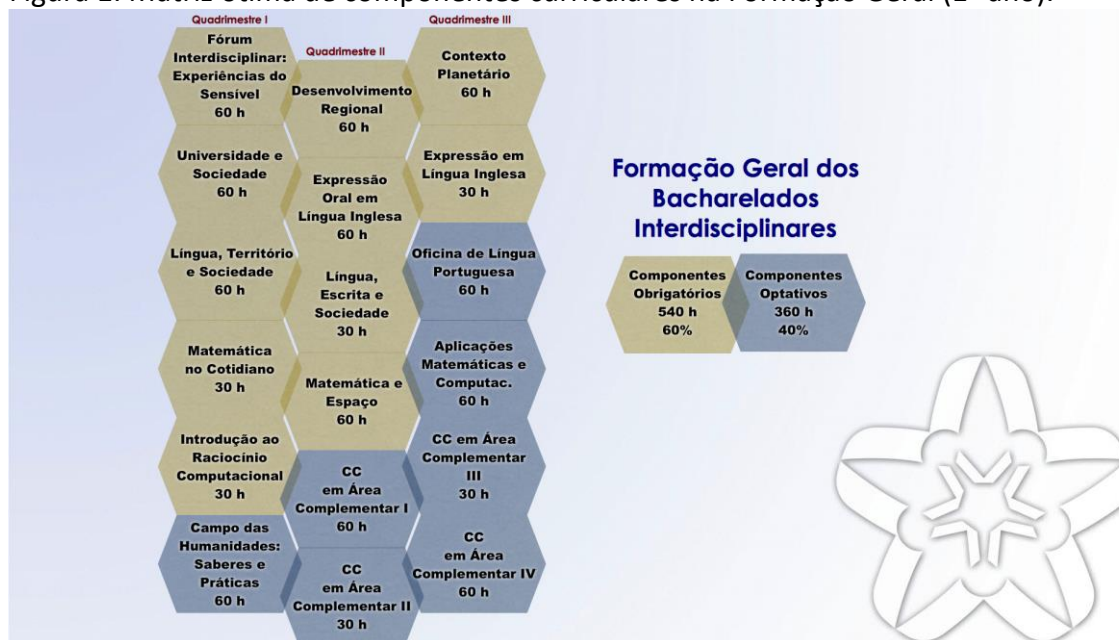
Figura 1: Matriz ótima de componentes curriculares na Formação Geral (1º ano).

Quadrimestre I

Fórum Interdisciplinar: Experiências do Sensível 60 h

Universidade e Sociedade 60 h

Língua, Território e Sociedade 60 h

Matemática no Cotidiano 30 h

Introdução ao Raciocínio Computacional 30 h

Campo das Humanidades: Saberes e Práticas 60 h

Quadrimestre II

Desenvolvimento Regional 60 h

Expressão Oral em Língua Inglesa 60 h

Língua, Escrita e Sociedade 30 h

Matemática e Espaço 60 h

CC em Área Complementar I 60 h

CC em Área Complementar II 30 h

Quadrimestre III

Contexto Planetário 60 h

Expressão em Língua Inglesa 30 h

Oficina de Língua Portuguesa 60 h

Aplicações Matemáticas e Computac. 60 h

CC em Área Complementar III 30 h

CC em Área Complementar IV 60 h

Formação Geral dos Bacharelados Interdisciplinares

Componentes Obrigatórios 540 h 60%

Componentes Optativos 360 h 40%